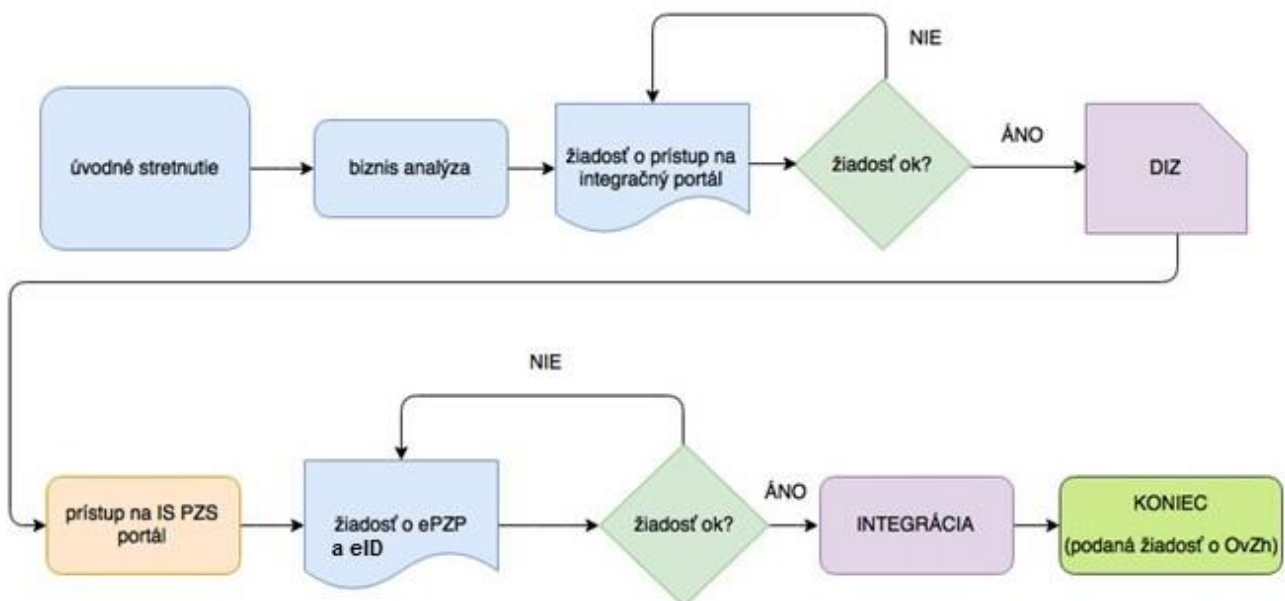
úvodné stretnutie

biznis analýza

žiadosť o prístup na integračný portál

NIE

žiadosť ok?

ÁNO

DIZ

prístup na IS PZS portál

žiadosť o ePZP a eID

NIE

žiadosť ok?

ÁNO

INTEGRÁCIA

KONIEC (podaná žiadosť o OvZh)